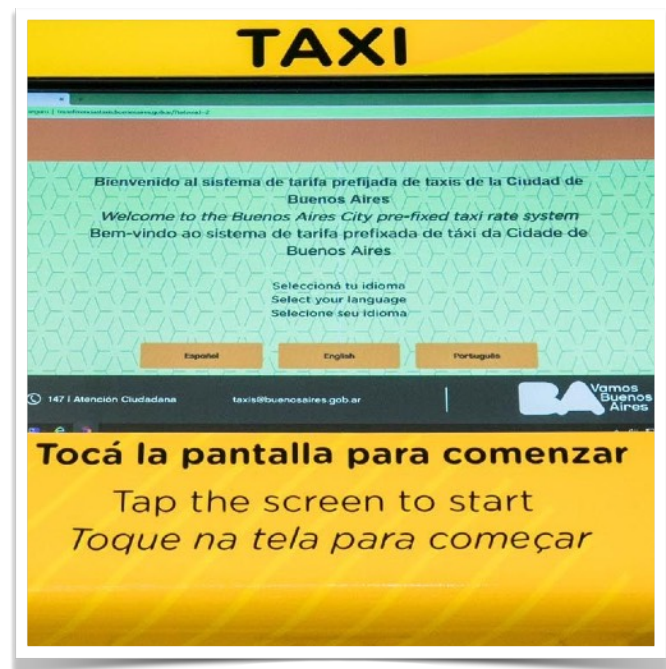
TAXI

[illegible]

Bienvenido al sistema de tarifa prefijada de taxis de la Ciudad de Buenos Aires
Welcome to the Buenos Aires City pre-fixed taxi rate system
Bem-vindo ao sistema de tarifa prefixada de táxi da Cidade de Buenos Aires

Seleccioná tu idioma
Select your language
Selecione seu idioma

Español
English
Português

147 | Atención Ciudadana
taxis@buenosaires.gob.ar
BA Vamos Buenos Aires

Tocá la pantalla para comenzar
Tap the screen to start
Toque na tela para começar